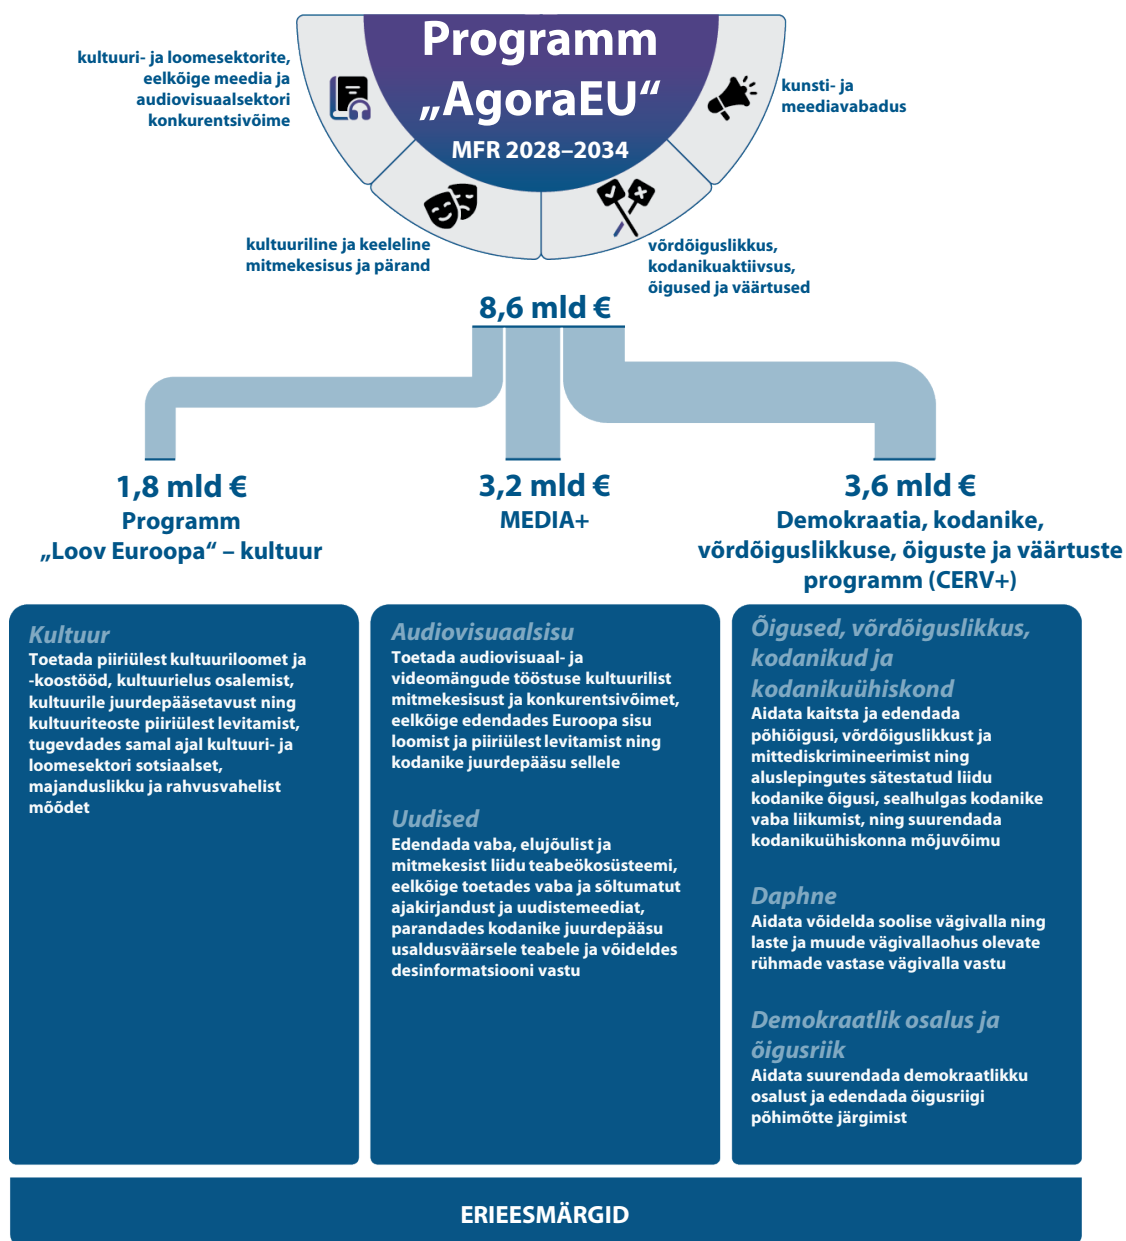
Programm „AgoraEU“
MFR 2028–2034

kultuuri- ja loomesektorite, eelkõige meedia ja audiovisuaalsektori konkurentsivõime

kunsti- ja meediavabadus

kultuuriline ja keeleline mitmekesisus ja pärand

võrdõiguslikkus, kodanikuaktiivsus, õigused ja väärtused

8,6 mld €

1,8 mld €
Programm „Loov Euroopa“ – kultuur

3,2 mld €
MEDIA+

3,6 mld €
Demokraatia, kodanike, võrdõiguslikkuse, õiguste ja väärtuste programm (CERV+)

Kultuur
Toetada piiriülest kultuuriloomet ja -koostööd, kultuurielus osalemist, kultuurile juurdepääsetavust ning kultuuriteoste piiriülest levitamist, tugevdades samal ajal kultuuri- ja loomesektori sotsiaalset, majanduslikku ja rahvusvahelist mõõdet

Audiovisuaalsisu
Toetada audiovisuaal- ja videomängude tööstuse kultuurilist mitmekesisust ja konkurentsivõimet, eelkõige edendades Euroopa sisu loomist ja piiriülest levitamist ning kodanike juurdepääsu sellele

Uudised
Edendada vaba, elujõulist ja mitmekesist liidu teabeökosüsteemi, eelkõige toetades vaba ja sõltumatut ajakirjandust ja uudistemeediat, parandades kodanike juurdepääsu usaldusväärsele teabele ja võideldes desinformatsiooni vastu

Õigused, võrdõiguslikkus, kodanikud ja kodanikuühiskond
Aidata kaitsta ja edendada põhiõigusi, võrdõiguslikkust ja mittediskrimineerimist ning aluslepingutes sätestatud liidu kodanike õigusi, sealhulgas kodanike vaba liikumist, ning suurendada kodanikuühiskonna mõjuvõimu

Daphne
Aidata võidelda soolise vägivalla ning laste ja muude vägivallaohus olevate rühmade vastase vägivalla vastu

Demokraatlik osalus ja õigusriik
Aidata suurendada demokraatlikku osalust ja edendada õigusriigi põhimõtte järgimist

ERIEESMÄRGID